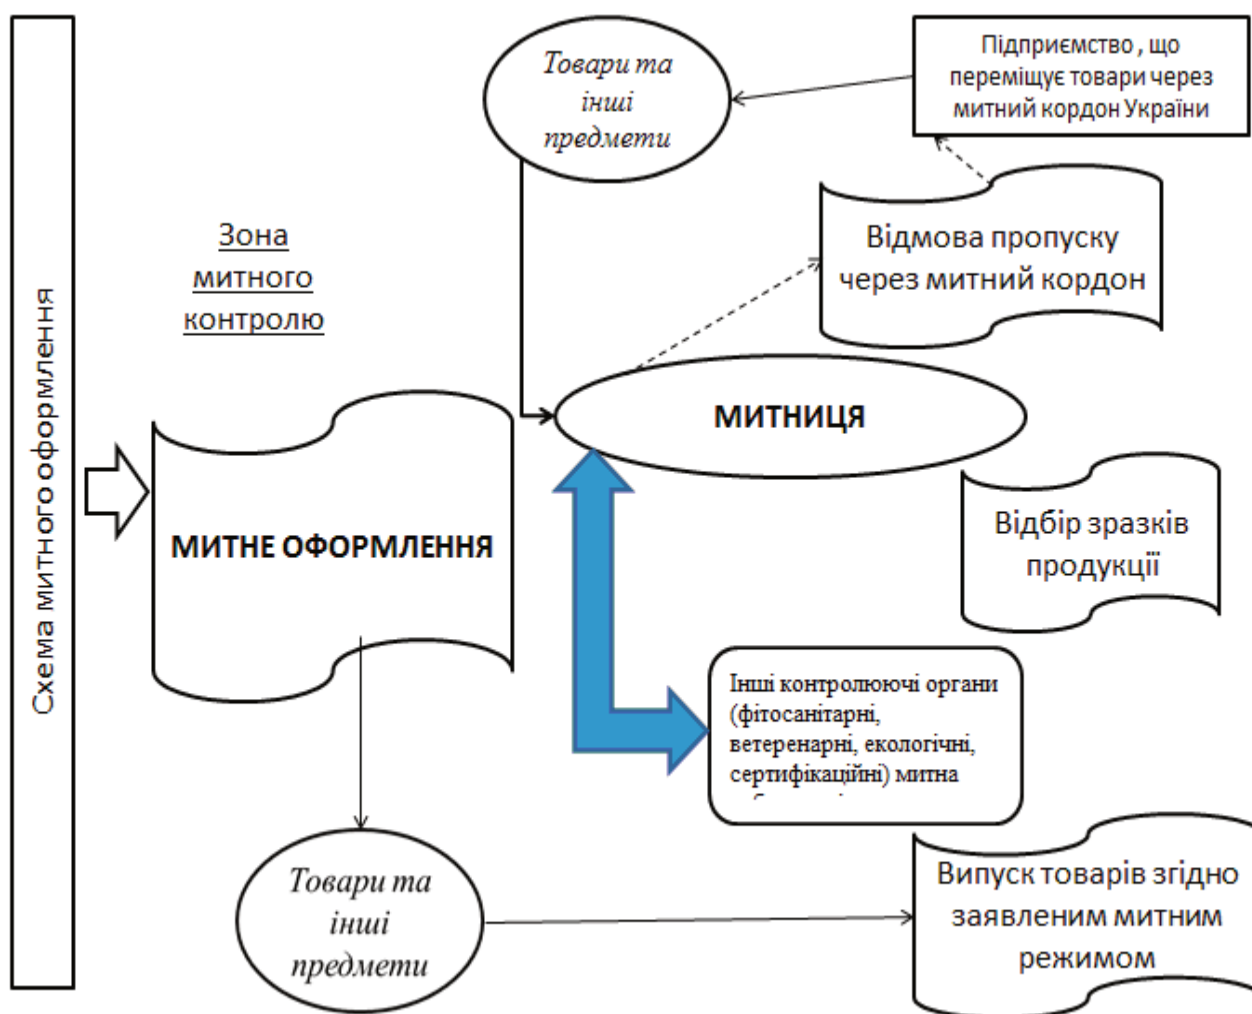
Схема митного оформлення

Товари та інші предмети

Підприємство , що переміщує товари через митний кордон України

Відмова пропуску через митний кордон

Зона митного контролю

МИТНИЦЯ

Відбір зразків продукції

МИТНЕ ОФОРМЛЕННЯ

Інші контролюючі органи (фітосанітарні, ветеренарні, екологічні, сертифікаційні) митна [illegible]

Товари та інші предмети

Випуск товарів згідно заявленим митним режимом